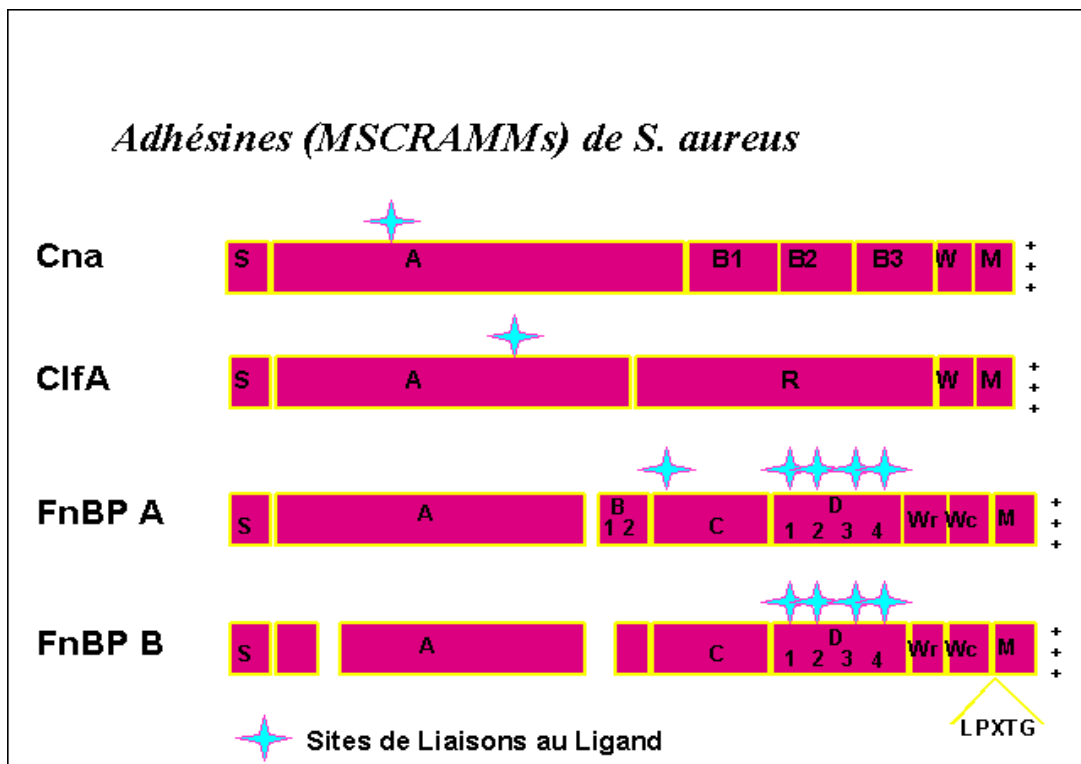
Adhésines (MSCRAMMs) de S. aureus

Cna
S A B1 B2 B3 W M + + +

ClfA
S A R W M + + +

FnBP A
S A B 1 2 C D 1 2 3 4 Wr Wc M + + +

FnBP B
S A C D 1 2 3 4 Wr Wc M + + +

LPXTG

Sites de Liaisons au Ligand